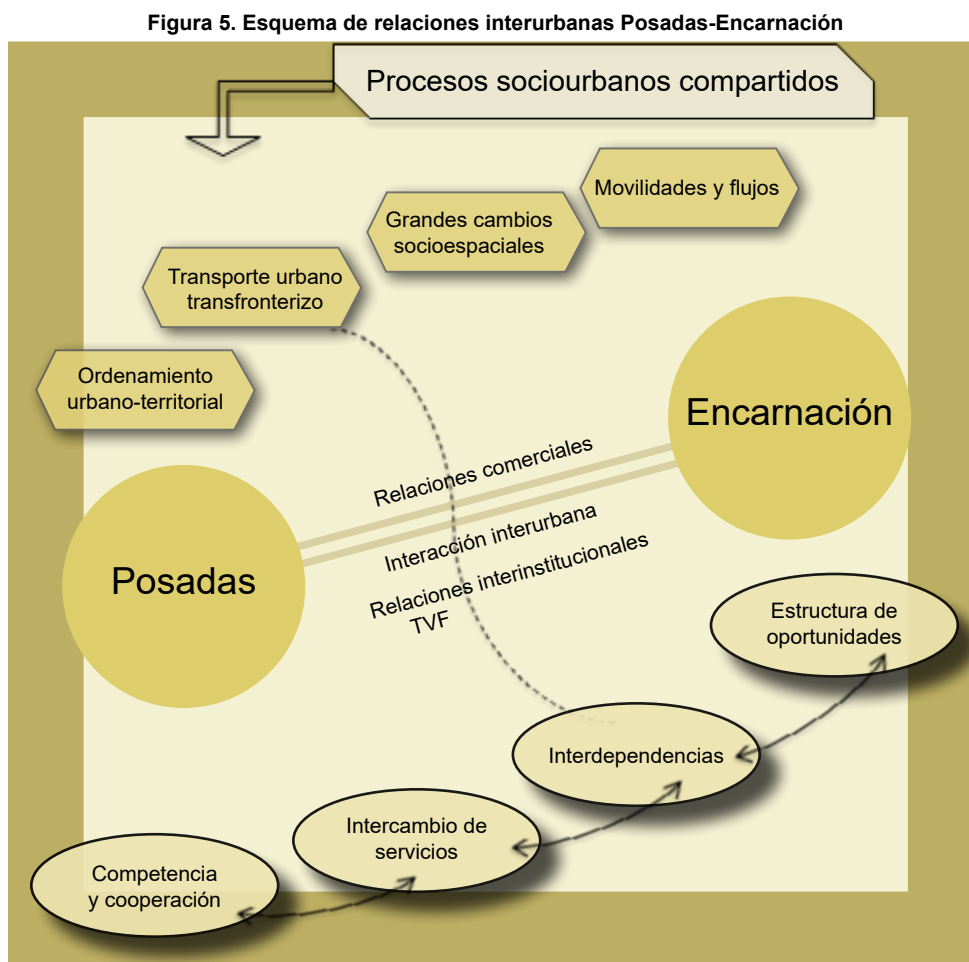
Figura 5. Esquema de relaciones interurbanas Posadas-Encarnación

Procesos sociourbanos compartidos

Movilidades y flujos

Grandes cambios socioespaciales

Transporte urbano transfronterizo

Ordenamiento urbano-territorial

Encarnación

Relaciones comerciales

Interacción interurbana

Relaciones interinstitucionales TVF

Posadas

Estructura de oportunidades

Interdependencias

Intercambio de servicios

Competencia y cooperación